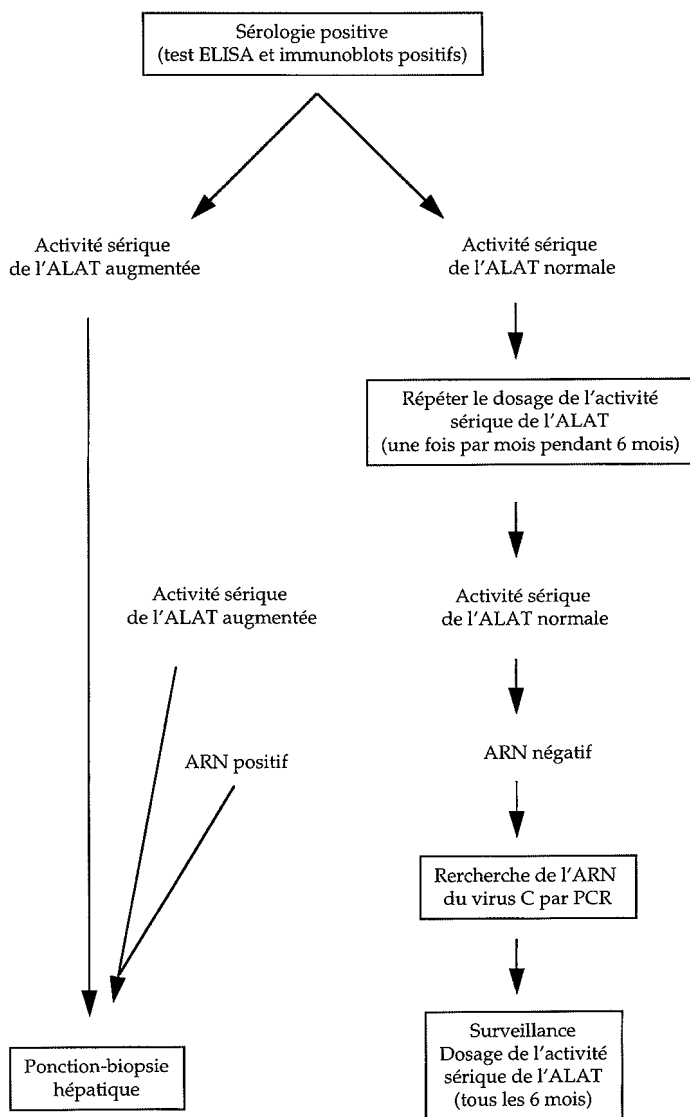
Sérologie positive
(test ELISA et immunoblots positifs)

Activité sérique
de l'ALAT augmentée

Activité sérique
de l'ALAT normale

Répéter le dosage de l'activité sérique de l'ALAT
(une fois par mois pendant 6 mois)

Activité sérique
de l'ALAT augmentée

Activité sérique
de l'ALAT normale

ARN positif

ARN négatif

Rercherche de l'ARN
du virus C par PCR

Surveillance
Dosage de l'activité sérique de l'ALAT
(tous les 6 mois)

Ponction-biopsie
hépatique